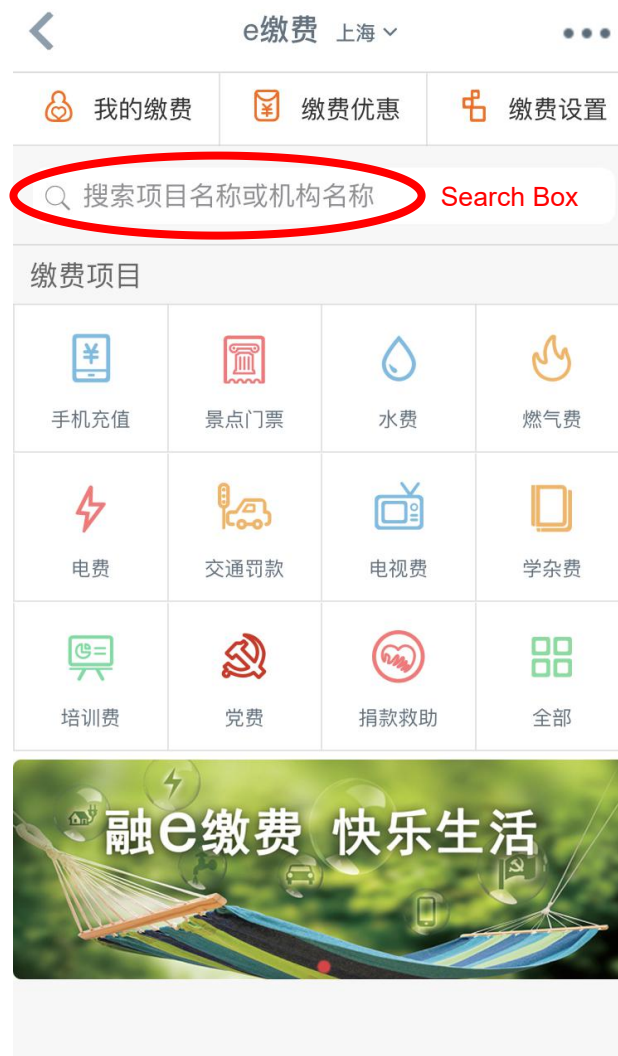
e缴费 上海

我的缴费 缴费优惠 缴费设置

搜索项目名称或机构名称 Search Box

缴费项目

| 手机充值 | 景点门票 | 水费 | 燃气费 |
|---|---|---|---|
| 电费 | 交通罚款 | 电视费 | 学杂费 |
| 培训费 | 党费 | 捐款救助 | 全部 |

融e缴费 快乐生活